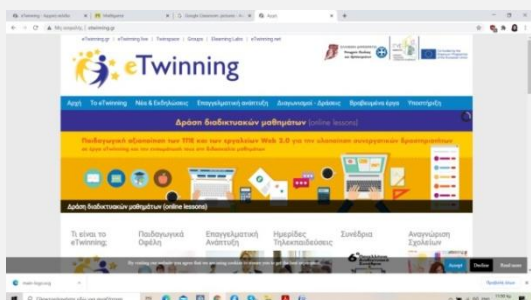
eTwinning

eTwinning.gr | eTwinning live | Twinspace | Groups | Elearning Labs | eTwinning.net

Αρχή | Το eTwinning | Νέα & Εκδηλώσεις | Επαγγελματική ανάπτυξη | Διαγωνισμοί - Δράσεις | Βραβευμένα έργα | Υποστήριξη

Δράση διαδικτυακών μαθημάτων (online lessons)

Παιδαγωγική αξιοποίηση των ΤΠΕ και των εργαλείων Web 2.0 για την υλοποίηση ασύγχρονων δραστηριοτήτων

Δράση διαδικτυακών μαθημάτων (online lessons)

Τι είναι το eTwinning;

Παιδαγωγικά Οφέλη

Επαγγελματική Ανάπτυξη

Ημερίδες Τηλεκπαιδεύσεις

Συνέδρια

Αναγνώριση Σχολείων

By visiting our website you agree that we are using cookies to ensure you to get the best experience.

Accept | Decline | Read more